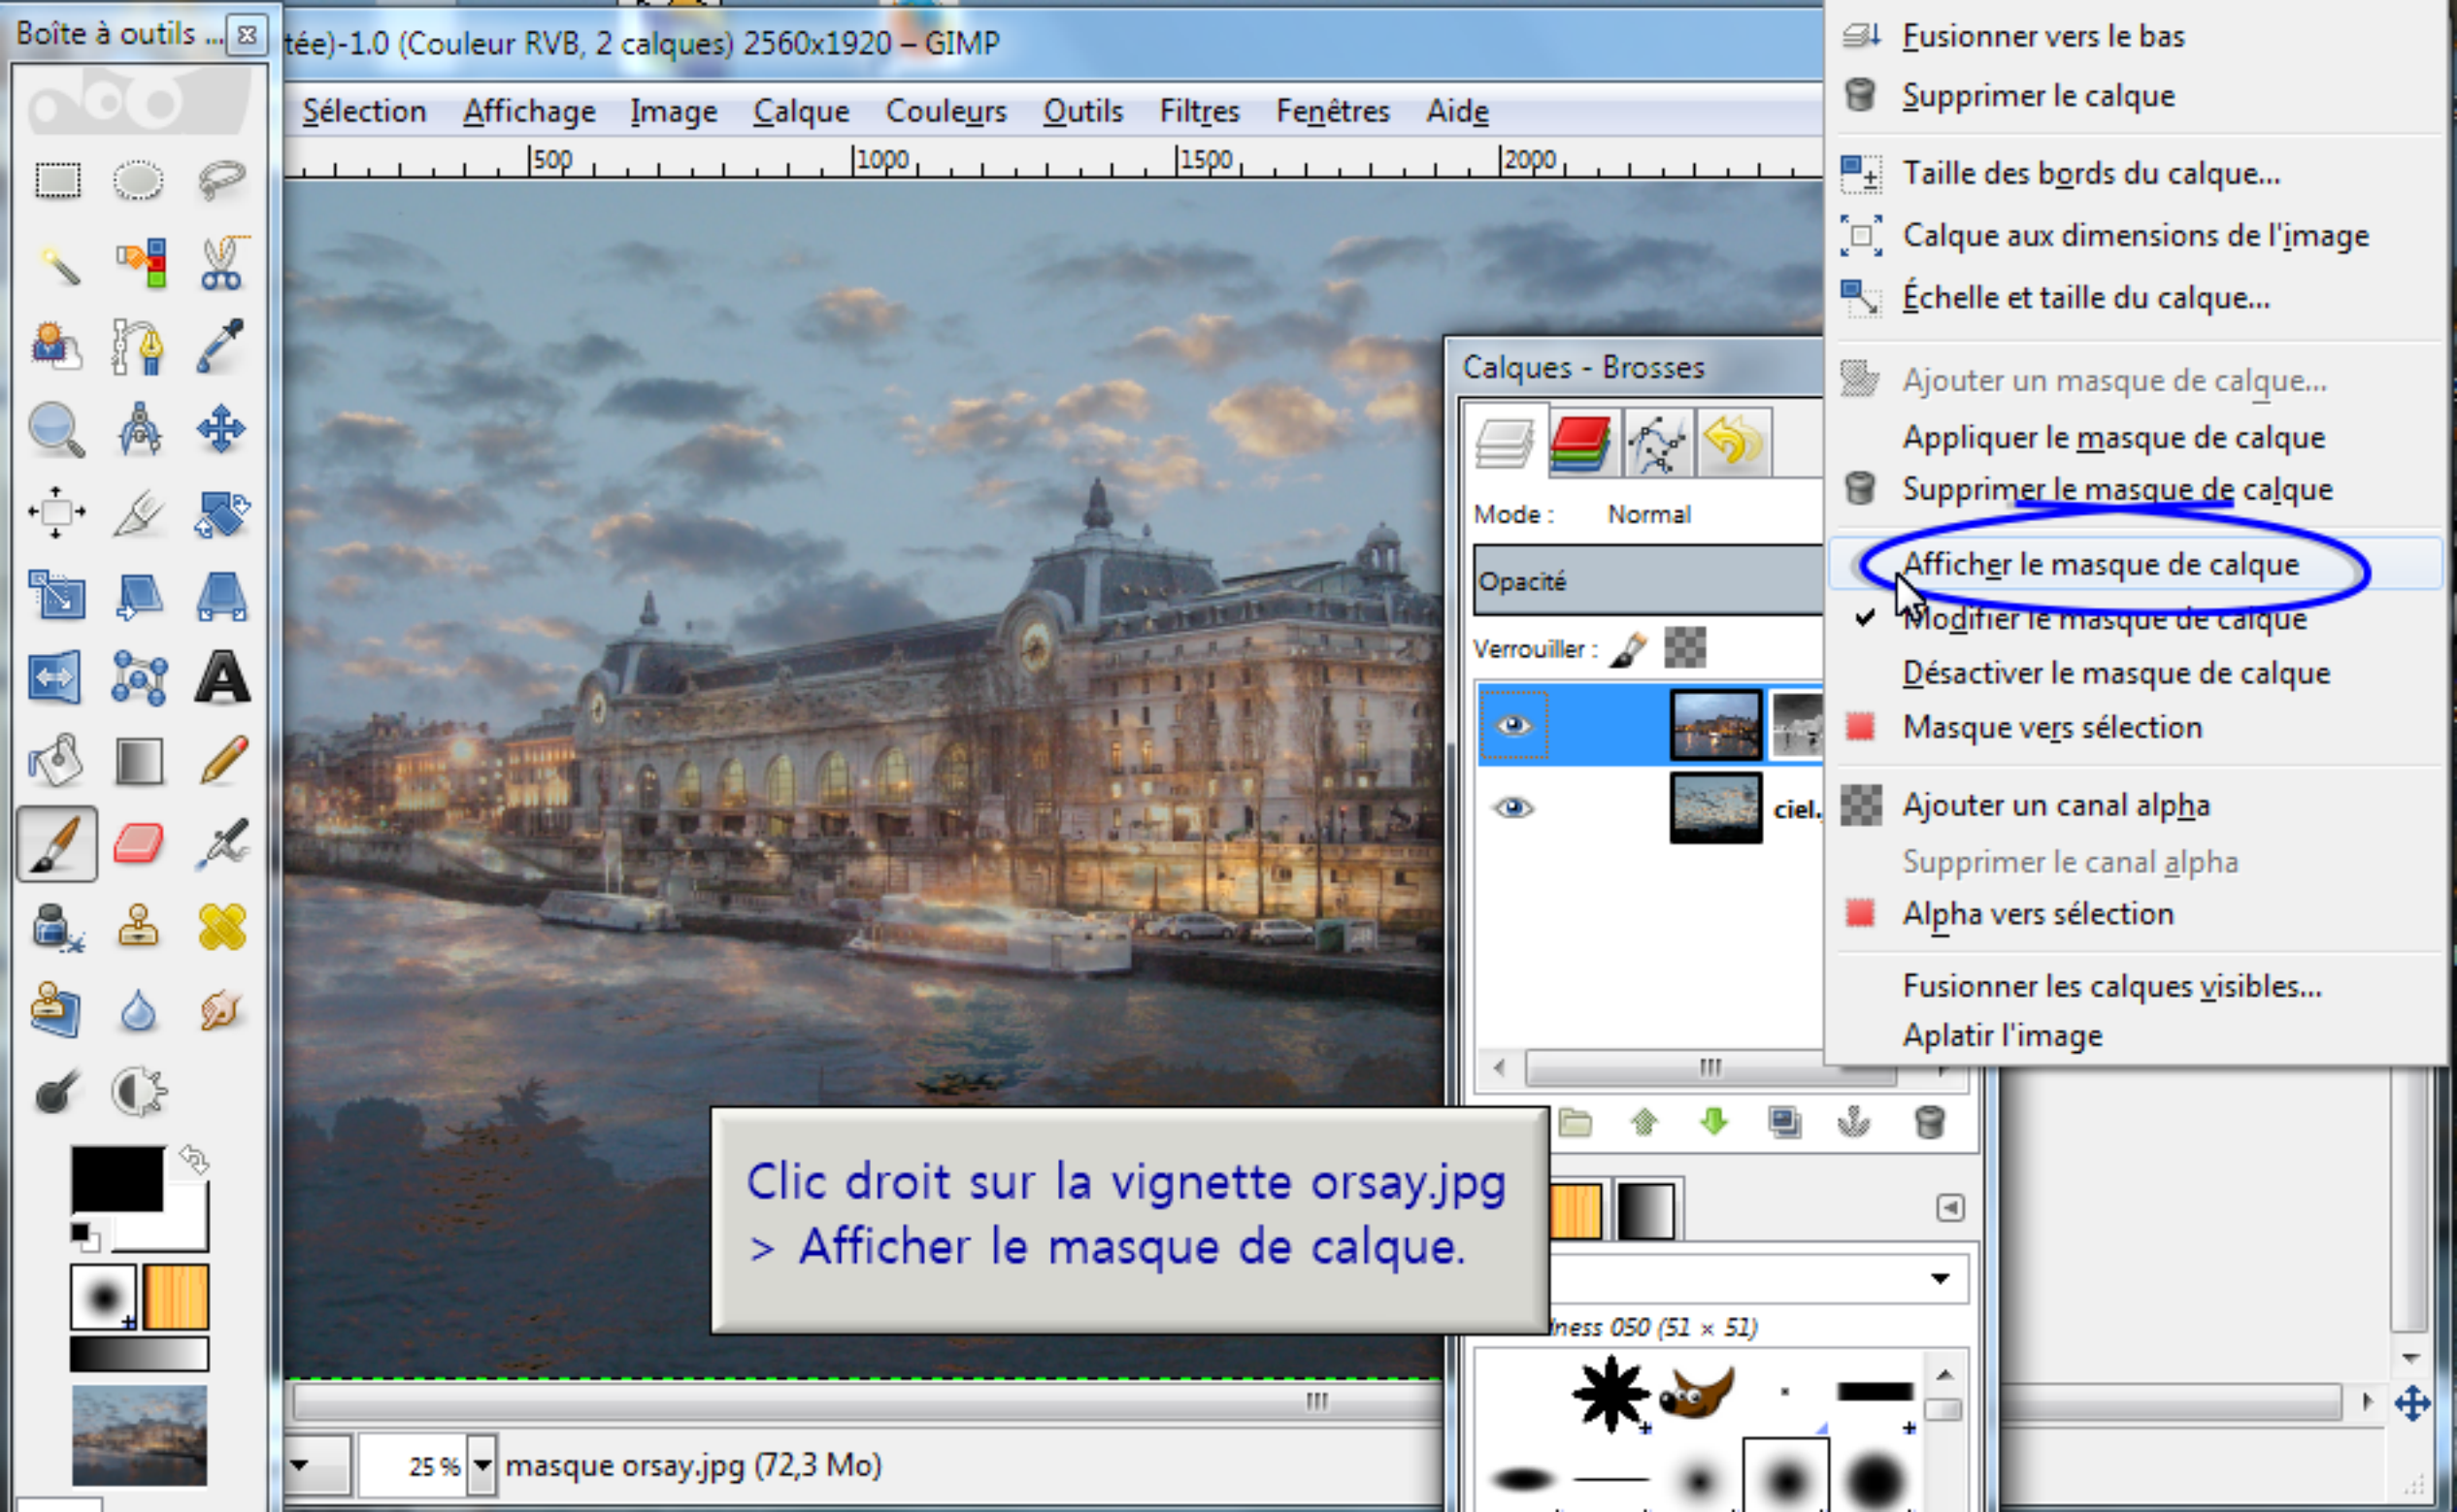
Boîte à outils ...

tée)-1.0 (Couleur RVB, 2 calques) 2560x1920 – GIMP

Sélection Affichage Image Calque Couleurs Outils Filtres Fenêtres Aide

500 1000 1500 2000

A

Calques - Brosses

Mode : Normal

Opacité

Verrouiller :

ciel.

Clic droit sur la vignette orsay.jpg > Afficher le masque de calque.

ness 050 (51 × 51)

25 % masque orsay.jpg (72,3 Mo)

Fusionner vers le bas
Supprimer le calque
Taille des bords du calque...
Calque aux dimensions de l'image
Échelle et taille du calque...
Ajouter un masque de calque...
Appliquer le masque de calque
Supprimer le masque de calque
Afficher le masque de calque
Modifier le masque de calque
Désactiver le masque de calque
Masque vers sélection
Ajouter un canal alpha
Supprimer le canal alpha
Alpha vers sélection
Fusionner les calques visibles...
Aplatir l'image